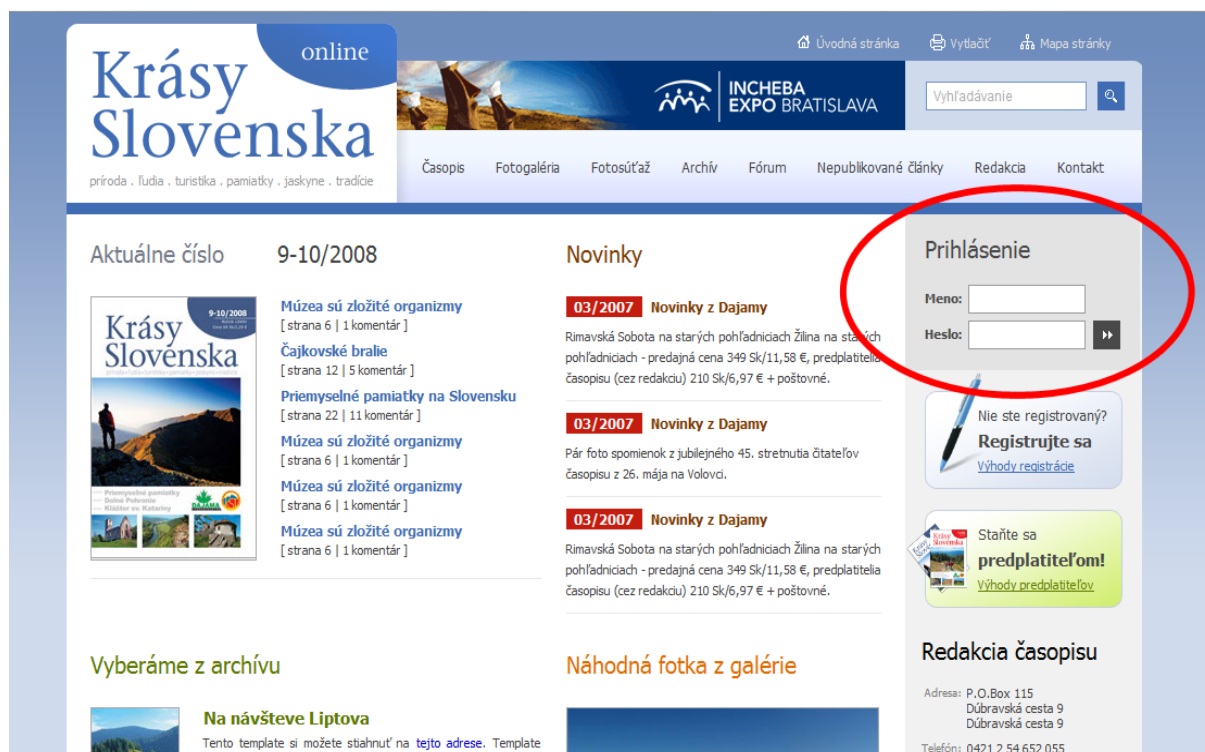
online
Krásy Slovenska
príroda . ľudia . turistika . pamiatky . jaskyne . tradície

Úvodná stránka Vytlačiť Mapa stránky

INCHEBA EXPO BRATISLAVA

Vyhľadávanie

Časopis Fotogaléria Fotosúťaž Archív Fórum Nepublikované články Redakcia Kontakt

Aktuálne číslo 9-10/2008

9-10/2008
Krásy Slovenska
Priemyselné pamiatky
Dolné Pohronie
Kláštor sv. Kataríny
DAJAMA

Múzea sú zložité organizmy
[ strana 6 | 1 komentár ]
Čajkovské bralie
[ strana 12 | 5 komentár ]
Priemyselné pamiatky na Slovensku
[ strana 22 | 11 komentár ]
Múzea sú zložité organizmy
[ strana 6 | 1 komentár ]
Múzea sú zložité organizmy
[ strana 6 | 1 komentár ]
Múzea sú zložité organizmy
[ strana 6 | 1 komentár ]

Novinky

03/2007 Novinky z Dajamy
Rimavská Sobota na starých pohľadniciach Žilina na starých pohľadniciach - predajná cena 349 Sk/11,58 €, predplatitelia časopisu (cez redakciu) 210 Sk/6,97 € + poštovné.

03/2007 Novinky z Dajamy
Pár foto spomienok z jubilejného 45. stretnutia čitateľov časopisu z 26. mája na Volovci.

03/2007 Novinky z Dajamy
Rimavská Sobota na starých pohľadniciach Žilina na starých pohľadniciach - predajná cena 349 Sk/11,58 €, predplatitelia časopisu (cez redakciu) 210 Sk/6,97 € + poštovné.

Prihlásenie
Meno:
Heslo:

Nie ste registrovaný?
Registrujte sa
Výhody registrácie

Staňte sa
predplatiteľom!
Výhody predplatiteľov

Vyberáme z archívu

Na návšteve Liptova
Tento template si môžete stiahnuť na tejto adrese. Template

Náhodná fotka z galérie

Redakcia časopisu
Adresa: P.O.Box 115
Dúbravská cesta 9
Dúbravská cesta 9
Telefón: 0421 2 54 652 055